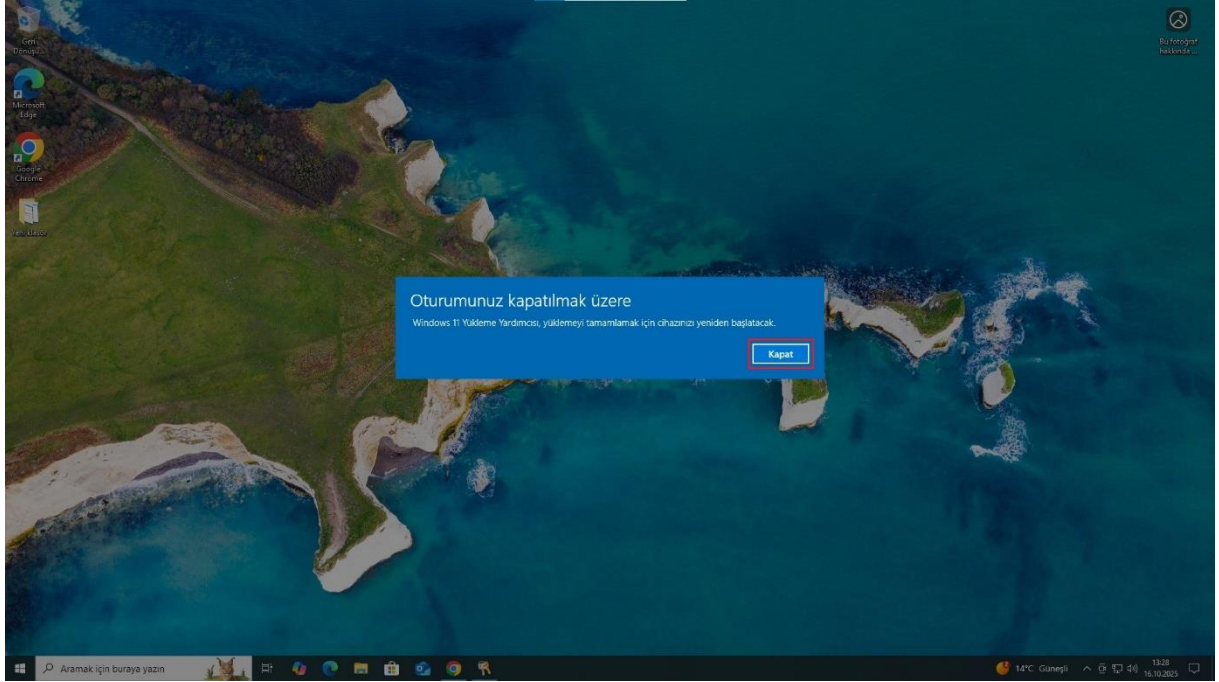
Geri Dönüşüm...

Microsoft Edge

Google Chrome

Yeni klasör

Bu fotoğraf hakkında...

Oturumunuz kapatılmak üzere

Windows 11 Yükleme Yardımcısı, yüklemeyi tamamlamak için cihazınızı yeniden başlatacak.

Kapat

Aramak için buraya yazın

14°C Güneşli

13:28
16.10.2025